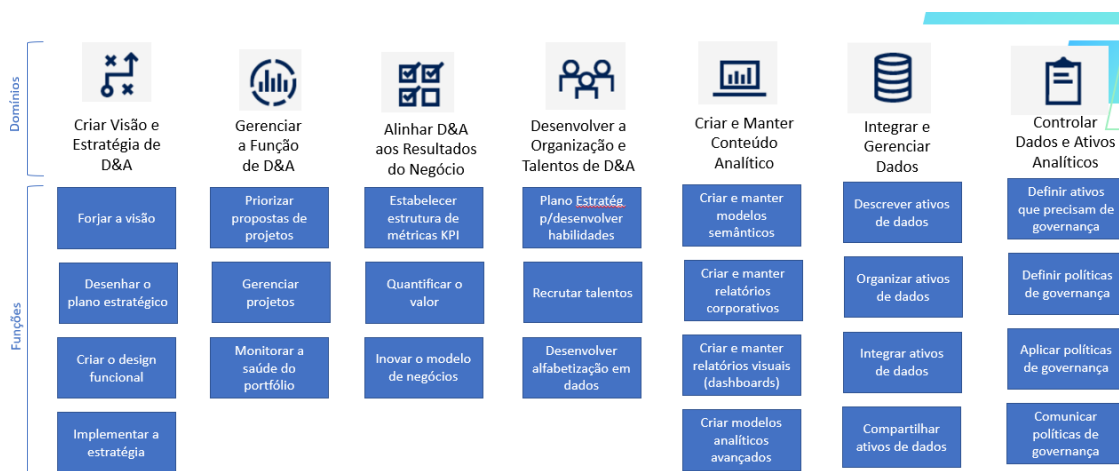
Domínios

Criar Visão e Estratégia de D&A

Gerenciar a Função de D&A

Alinhar D&A aos Resultados do Negócio

Desenvolver a Organização e Talentos de D&A

Criar e Manter Conteúdo Analítico

Integrar e Gerenciar Dados

Controlar Dados e Ativos Analíticos

Funções

Forjar a visão

Desenhar o plano estratégico

Criar o design funcional

Implementar a estratégia

Priorizar propostas de projetos

Gerenciar projetos

Monitorar a saúde do portfólio

Estabelecer estrutura de métricas KPI

Quantificar o valor

Inovar o modelo de negócios

Plano Estratég p/desenvolver habilidades

Recrutar talentos

Desenvolver alfabetização em dados

Criar e manter modelos semânticos

Criar e manter relatórios corporativos

Criar e manter relatórios visuais (dashboards)

Criar modelos analíticos avançados

Descrever ativos de dados

Organizar ativos de dados

Integrar ativos de dados

Compartilhar ativos de dados

Definir ativos que precisam de governança

Definir políticas de governança

Aplicar políticas de governança

Comunicar políticas de governança